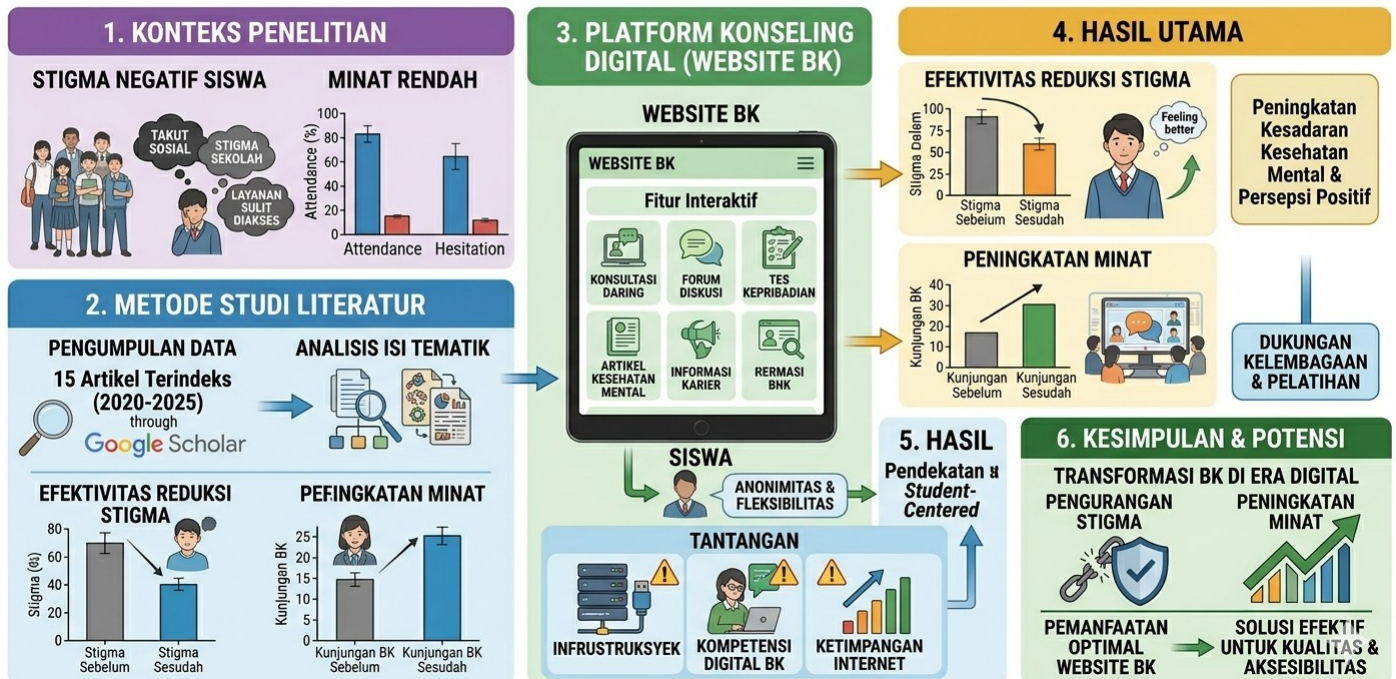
1. KONTEKS PENELITIAN

STIGMA NEGATIF SISWA

TAKUT SOSIAL

STIGMA SEKOLAH

LAYANAN SULIT DIAKSES

MINAT RENDAH

Attendance (%)

100
80
60
40
20
0

Attendance Hesitation

2. METODE STUDI LITERATUR

PENGUMPULAN DATA

15 Artikel Terindeks (2020-2025)

through

Google Scholar

ANALISIS ISI TEMATIK

EFEKTIVITAS REDUKSI STIGMA

Stigma (%)

80
60
40
20
0

Stigma Sebelum
Stigma Sesudah

PEFINGKATAN MINAT

Kunjungan BK

25
20
15
10
5
0

Kunjungan BK Sebelum
Kunjungan BK Sesudah

3. PLATFORM KONSELING DIGITAL (WEBSITE BK)

WEBSITE BK

WEBSITE BK

Fitur Interaktif

KONSULTASI DARING

FORUM DISKUSI

TES KEPRIBADIAN

ARTIKEL KESEHATAN MENTAL

INFORMASI KARIER

RERMASI BNK

SISWA

ANONIMITAS & FLEKSIBILITAS

TANTANGAN

INFRUSTRUKSYEK

KOMPETENSI DIGITAL BK

KETIMPANGAN INTERNET

4. HASIL UTAMA

EFEKTIVITAS REDUKSI STIGMA

Stigma Delem

100
75
50
25
0

Stigma Sebeum
Stigma Sesudah

Feeling better

Peningkatan Kesadaran Kesehatan Mental & Persepsi Positif

PENINGKATAN MINAT

Kunjungan BK

40
30
20
10
0

Kunjungan Sebelum
Kunjungan Sesudah

DUKUNGAN KELEMBAGAAN & PELATIHAN

5. HASIL

Pendekatan ꓤ Student-Centered

6. KESIMPULAN & POTENSI

TRANSFORMASI BK DI ERA DIGITAL

PENGURANGAN STIGMA

PENINGKATAN MINAT

PEMANFAATAN OPTIMAL WEBSITE BK

SOLUSI EFEKTIF UNTUK KUALITAS & AKSESIBILITAS